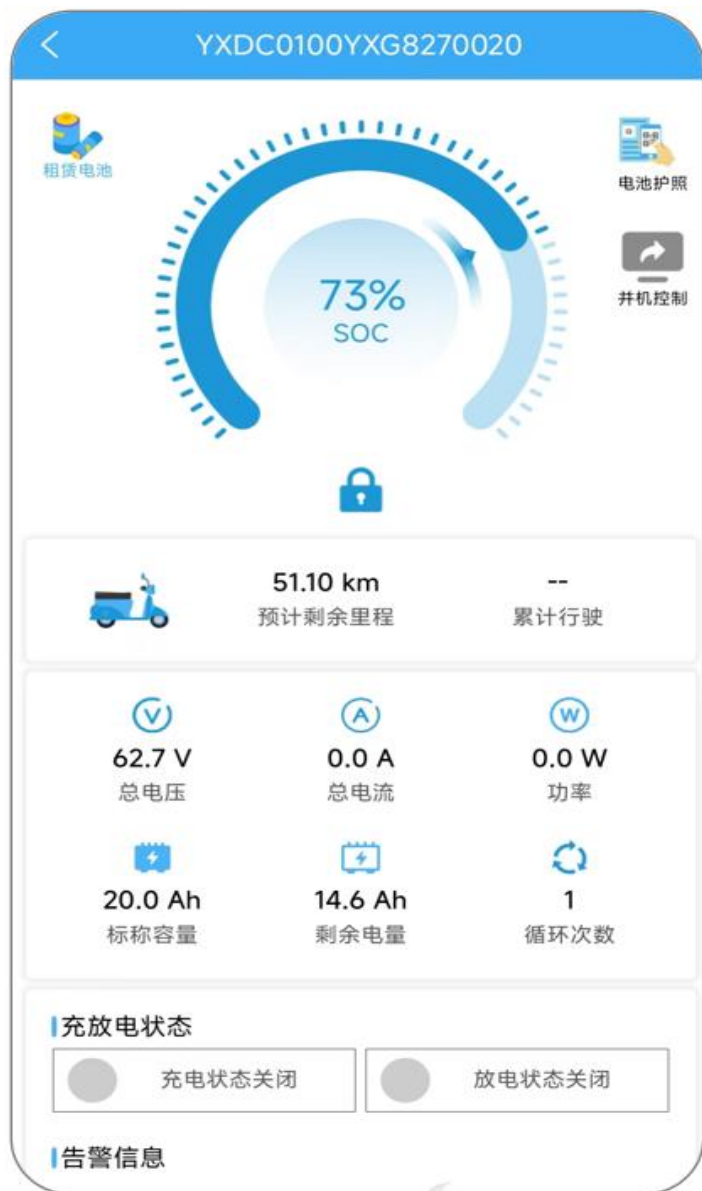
YXDC0100YXG8270020

租赁电池

电池护照

并机控制

73%
SOC

51.10 km
预计剩余里程

--
累计行驶

V
62.7 V
总电压

A
0.0 A
总电流

W
0.0 W
功率

20.0 Ah
标称容量

14.6 Ah
剩余电量

1
循环次数

充放电状态

充电状态关闭

放电状态关闭

告警信息